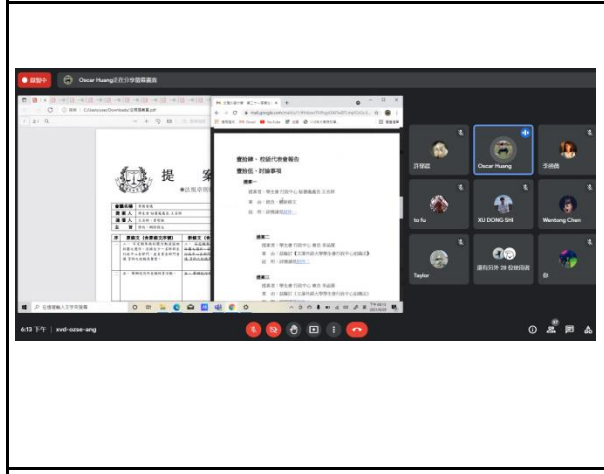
錄製中 Oscar Huang正在分享螢幕畫面

提 案

壹拾肆、校級代表會報告
壹拾伍、討論事項
提案一
提案二
提案三

許發諺
Oscar Huang
李綺儀
to fu
XU DONG SHI
Wenlong Chen
Taylor
還有另外 28 位參與者

6:13 下午 | xvd-ozse-ang